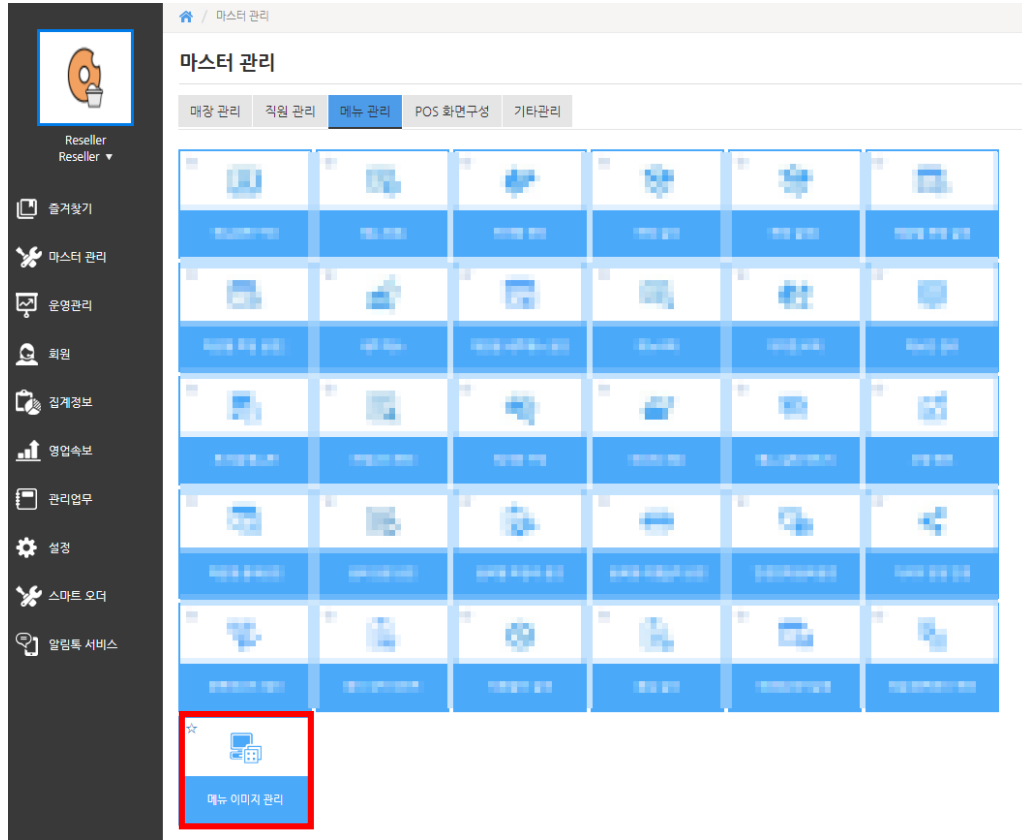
Reseller
Reseller ▼

즐겨찾기
마스터 관리
운영관리
회원
집계정보
영업속보
관리업무
설정
스마트 오더
알림톡 서비스

/ 마스터 관리

마스터 관리

매장 관리 | 직원 관리 | 메뉴 관리 | POS 화면구성 | 기타관리

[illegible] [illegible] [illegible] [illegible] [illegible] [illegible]
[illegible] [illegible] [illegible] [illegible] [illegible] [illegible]
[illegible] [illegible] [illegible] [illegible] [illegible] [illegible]
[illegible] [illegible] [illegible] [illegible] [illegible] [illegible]
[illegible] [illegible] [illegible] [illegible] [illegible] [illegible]

☆
메뉴 이미지 관리